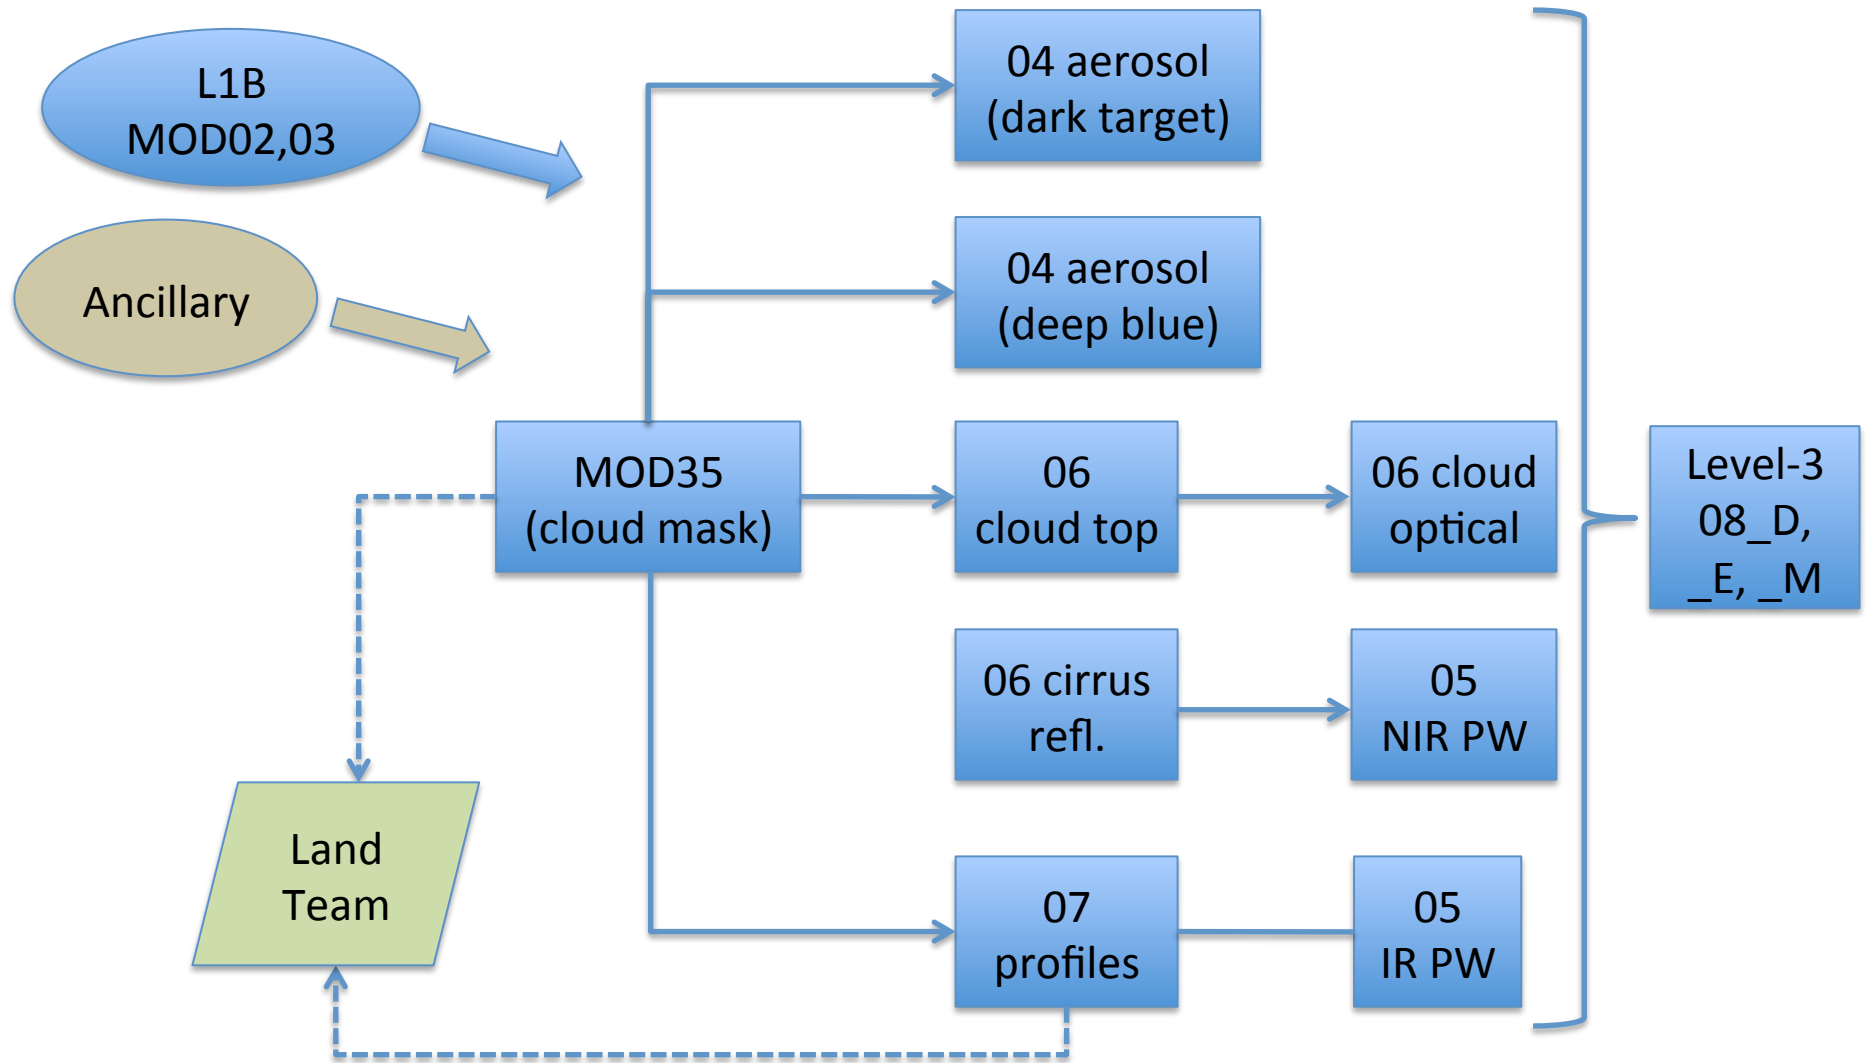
L1B
MOD02,03

Ancillary

04 aerosol
(dark target)

04 aerosol
(deep blue)

MOD35
(cloud mask)

06
cloud top

06 cloud
optical

Level-3
08_D,
_E, _M

06 cirrus
refl.

05
NIR PW

Land
Team

07
profiles

05
IR PW